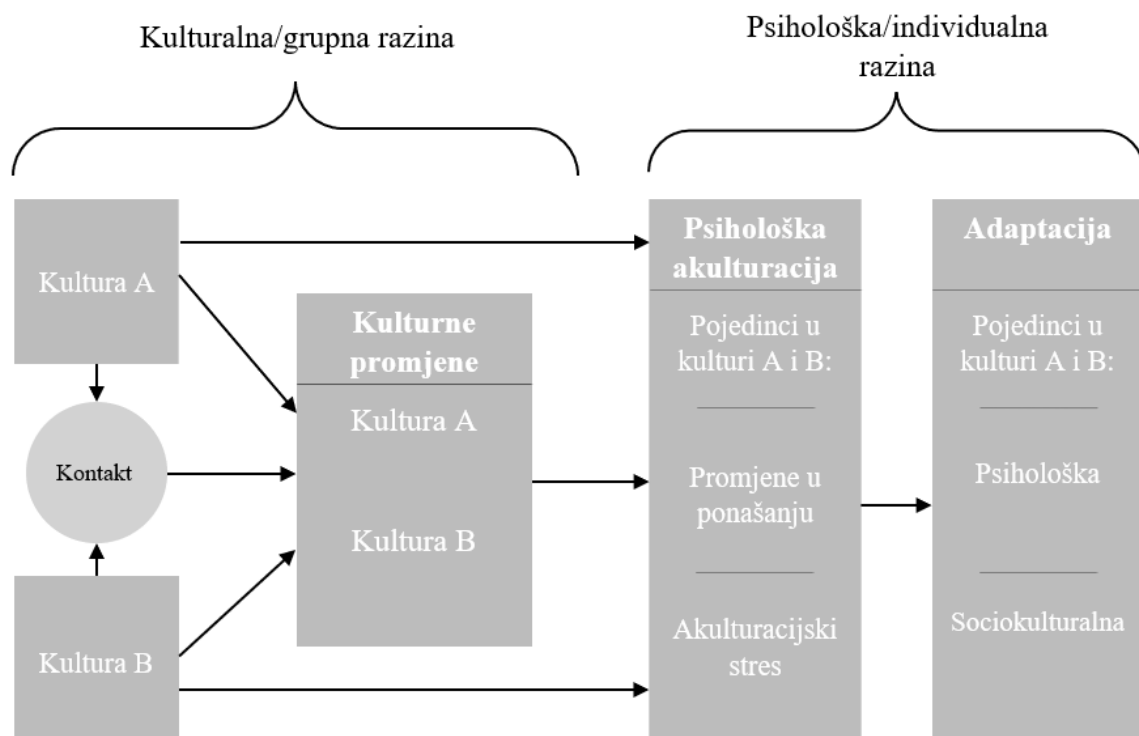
Kulturalna/grupna razina

Psihološka/individualna razina

Kultura A

Kontakt

Kultura B

Kulturne promjene

Kultura A

Kultura B

Psihološka akulturacija

Pojedinci u kulturi A i B:

Promjene u ponašanju

Akulturacijski stres

Adaptacija

Pojedinci u kulturi A i B:

Psihološka

Sociokulturalna